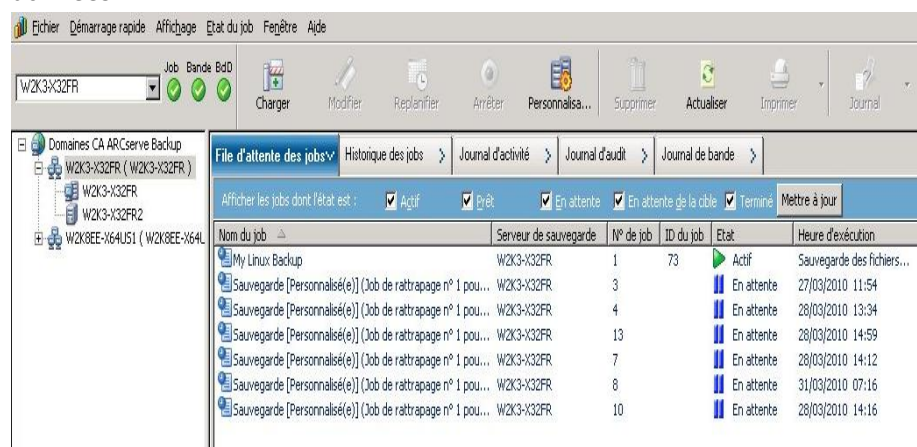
Fichier Démarrage rapide Affichage Etat du job Fenêtre Aide

W2K3-X32FR

Job Bande BdD

Charger Modifier Replanifier Arrêter Personnalisa... Supprimer Actualiser Imprimer Journal

Domaines CA ARCserve Backup
W2K3-X32FR ( W2K3-X32FR )
W2K3-X32FR
W2K3-X32FR2
W2K8EE-X64U51 ( W2K8EE-X64L

File d'attente des jobs Historique des jobs Journal d'activité Journal d'audit Journal de bande

Afficher les jobs dont l'état est : Actif Prêt En attente En attente de la cible Terminé Mettre à jour

| Nom du job | Serveur de sauvegarde | N° de job | ID du job | Etat | Heure d'exécution |
|---|---|---|---|---|---|
| My Linux Backup | W2K3-X32FR | 1 | 73 | Actif | Sauvegarde des fichiers... |
| Sauvegarde [Personnalisé(e)] (Job de rattrapage n° 1 pou... | W2K3-X32FR | 3 | | En attente | 27/03/2010 11:54 |
| Sauvegarde [Personnalisé(e)] (Job de rattrapage n° 1 pou... | W2K3-X32FR | 4 | | En attente | 28/03/2010 13:34 |
| Sauvegarde [Personnalisé(e)] (Job de rattrapage n° 1 pou... | W2K3-X32FR | 13 | | En attente | 28/03/2010 14:59 |
| Sauvegarde [Personnalisé(e)] (Job de rattrapage n° 1 pou... | W2K3-X32FR | 7 | | En attente | 28/03/2010 14:12 |
| Sauvegarde [Personnalisé(e)] (Job de rattrapage n° 1 pou... | W2K3-X32FR | 8 | | En attente | 31/03/2010 07:16 |
| Sauvegarde [Personnalisé(e)] (Job de rattrapage n° 1 pou... | W2K3-X32FR | 10 | | En attente | 28/03/2010 14:16 |